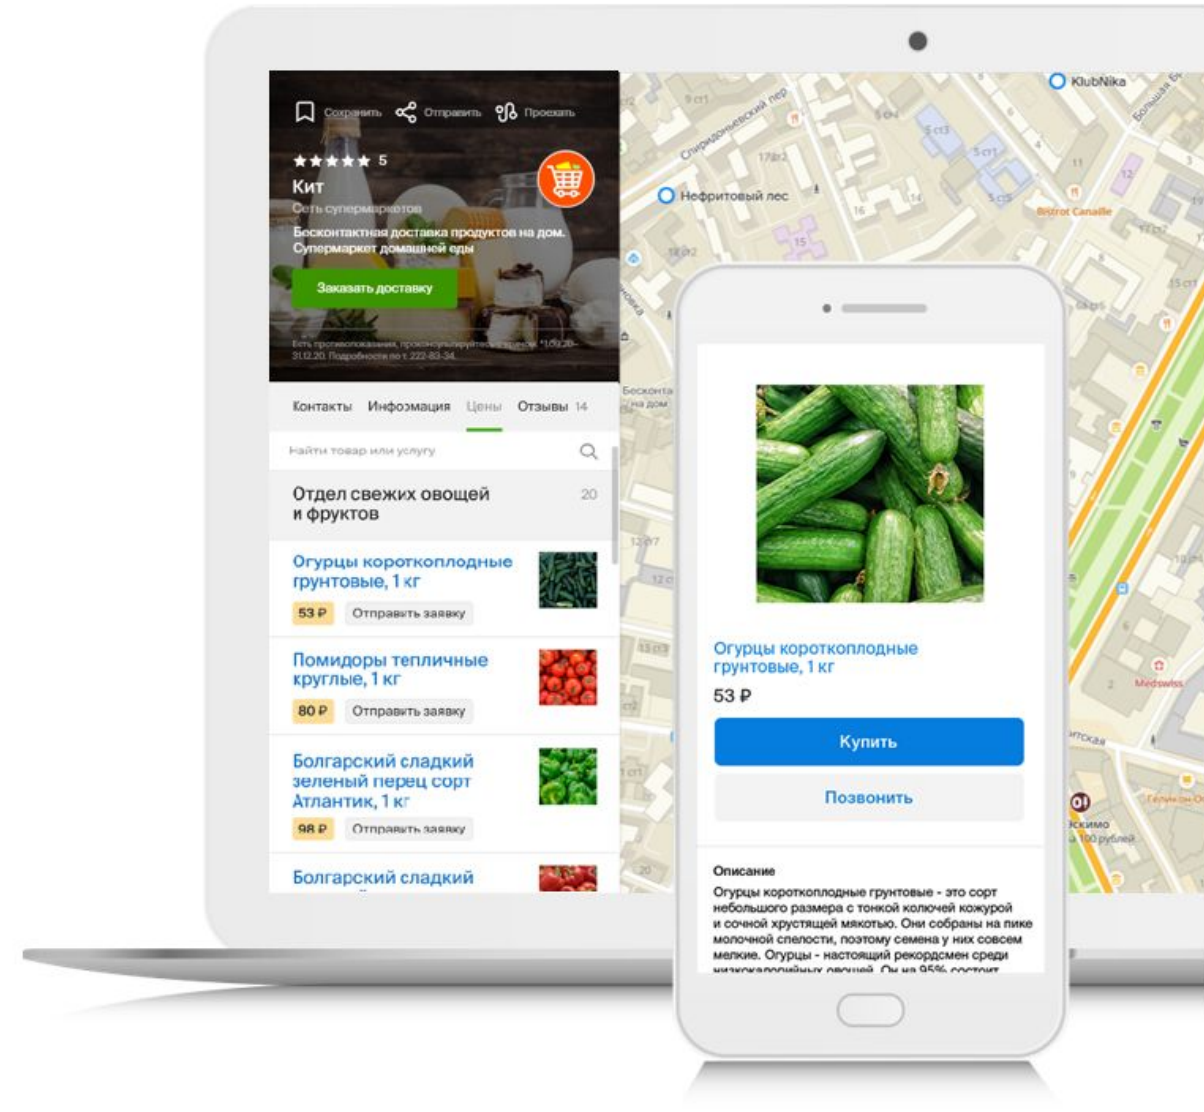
Сохранить Отправить Проехать

★★★★★ 5

Кит

Сеть супермаркетов

Бесконтактная доставка продуктов на дом. Супермаркет домашней еды

Заказать доставку

Есть противопоказания, проконсультируйтесь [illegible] 31.12.20. Подробности по т. 222-83-34

Контакты Информация Цены Отзывы 14

Найти товар или услугу

Отдел свежих овощей и фруктов 20

Огурцы короткоплодные грунтовые, 1 кг

53 ₽ Отправить заявку

Помидоры тепличные круглые, 1 кг

80 ₽ Отправить заявку

Болгарский сладкий зеленый перец сорт Атлантик, 1 кг

98 ₽ Отправить заявку

Болгарский сладкий

KlubNika

Спиридоньевский пер

Нефритовый лес

Bistrot Canaille

Medswiss

Огурцы короткоплодные грунтовые, 1 кг

53 ₽

Купить

Позвонить

Описание

Огурцы короткоплодные грунтовые - это сорт небольшого размера с тонкой кожицей кожурой и сочной хрустящей мякотью. Они собраны на пике молочной спелости, поэтому семена у них совсем мелкие. Огурцы - настоящий рекордсмен среди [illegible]